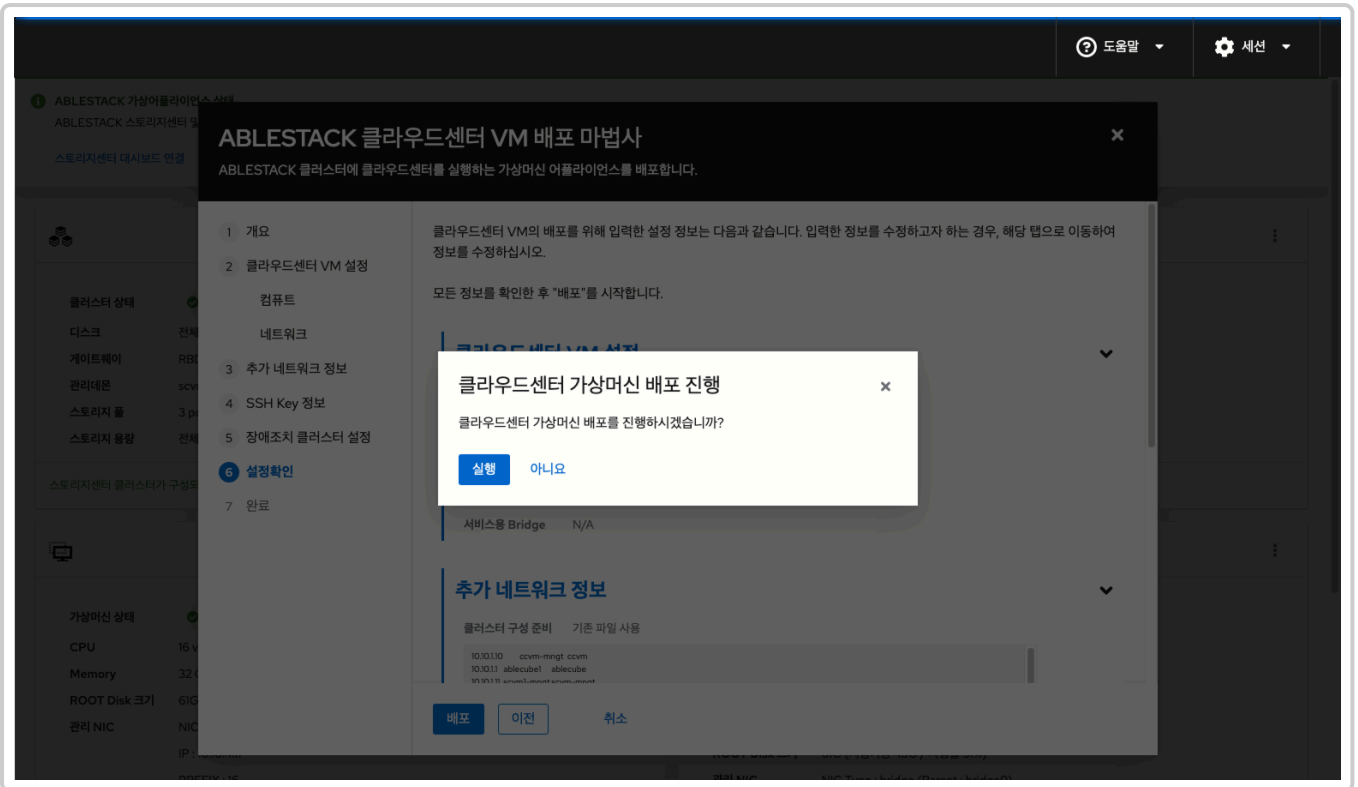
도움말
세션

ABLESTACK 가상어플라이언스 상태
ABLESTACK 스토리지센터 및 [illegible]
스토리지센터 대시보드 연결

클러스터 상태
디스크
게이트웨이
관리데몬
스토리지 풀
스토리지 용량

스토리지센터 클러스터가 구성되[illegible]

가상머신 상태
CPU
Memory
ROOT Disk 크기
관리 NIC

ABLESTACK 클라우드센터 VM 배포 마법사
ABLESTACK 클러스터에 클라우드센터를 실행하는 가상머신 어플라이언스를 배포합니다.

1 개요
2 클라우드센터 VM 설정
컴퓨트
네트워크
3 추가 네트워크 정보
4 SSH Key 정보
5 장애조치 클러스터 설정
6 설정확인
7 완료

클라우드센터 VM의 배포를 위해 입력한 설정 정보는 다음과 같습니다. 입력한 정보를 수정하고자 하는 경우, 해당 탭으로 이동하여 정보를 수정하십시오.

모든 정보를 확인한 후 "배포"를 시작합니다.

서비스용 Bridge N/A

추가 네트워크 정보
클러스터 구성 준비 기존 파일 사용
10.10.1.10 ccvm-mngt ccvm
10.10.1.1 ablecube1 ablecube

배포 이전 취소

클라우드센터 가상머신 배포 진행
클라우드센터 가상머신 배포를 진행하시겠습니까?
실행 아니요